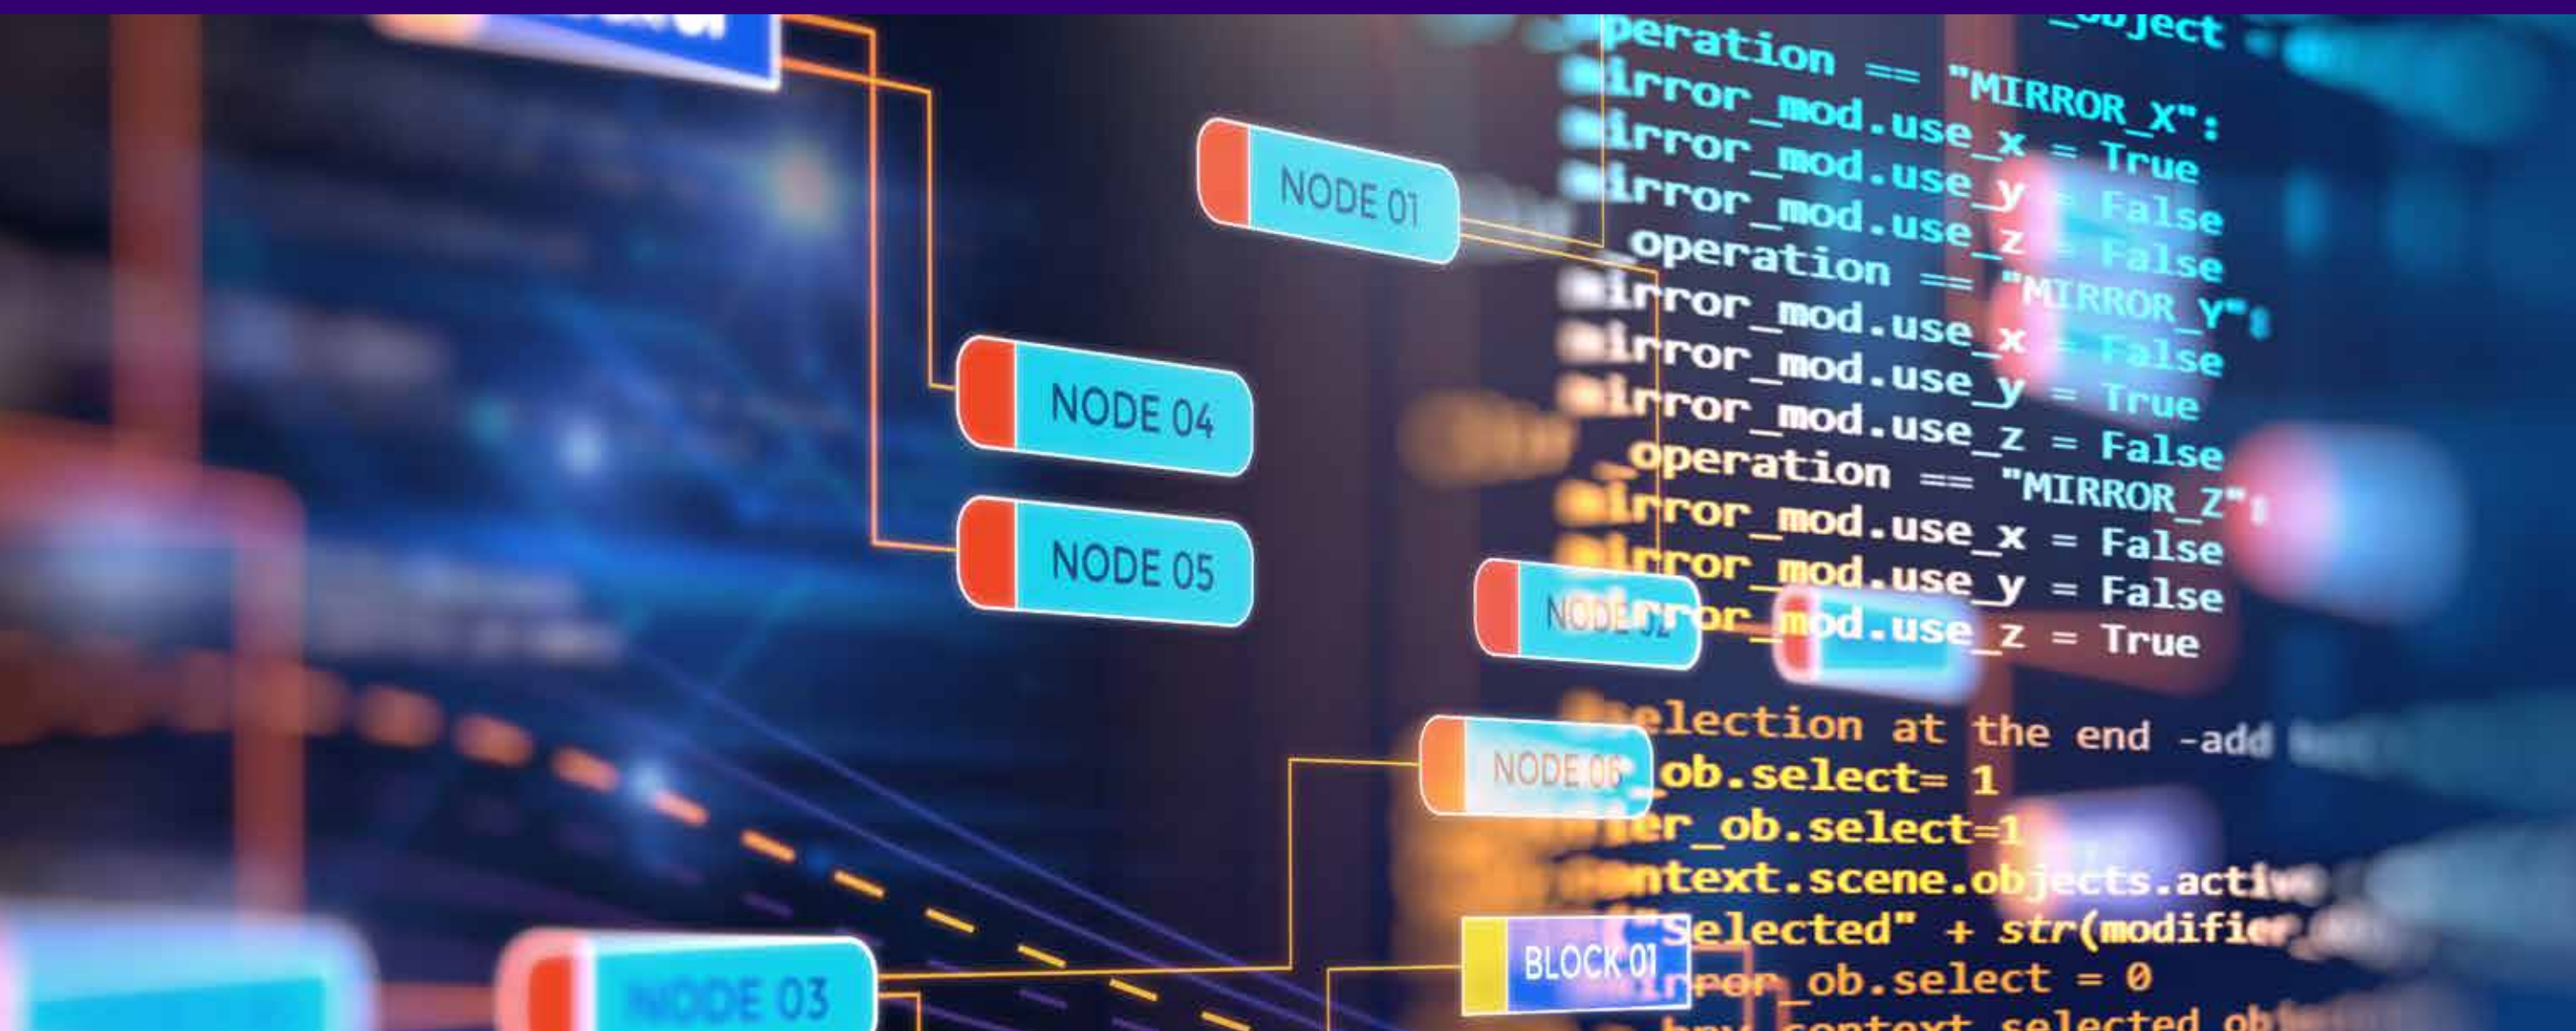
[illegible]object
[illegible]peration == "MIRROR_X":
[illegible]irror_mod.use_x = True
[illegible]irror_mod.use_y = False
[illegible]irror_mod.use_z = False
_operation == "MIRROR_Y":
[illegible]irror_mod.use_x = False
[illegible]irror_mod.use_y = True
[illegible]irror_mod.use_z = False
_operation == "MIRROR_Z":
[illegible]irror_mod.use_x = False
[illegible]irror_mod.use_y = False
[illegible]rror_mod.use_z = True

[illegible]election at the end -add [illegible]
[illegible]_ob.select= 1
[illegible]er_ob.select=1
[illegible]ntext.scene.objects.active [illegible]
"Selected" + str(modifier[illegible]
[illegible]ror_ob.select = 0
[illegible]context.selected_ob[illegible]

NODE 01
NODE 04
NODE 05
NODE 02
NODE 06
NODE 03
BLOCK 01